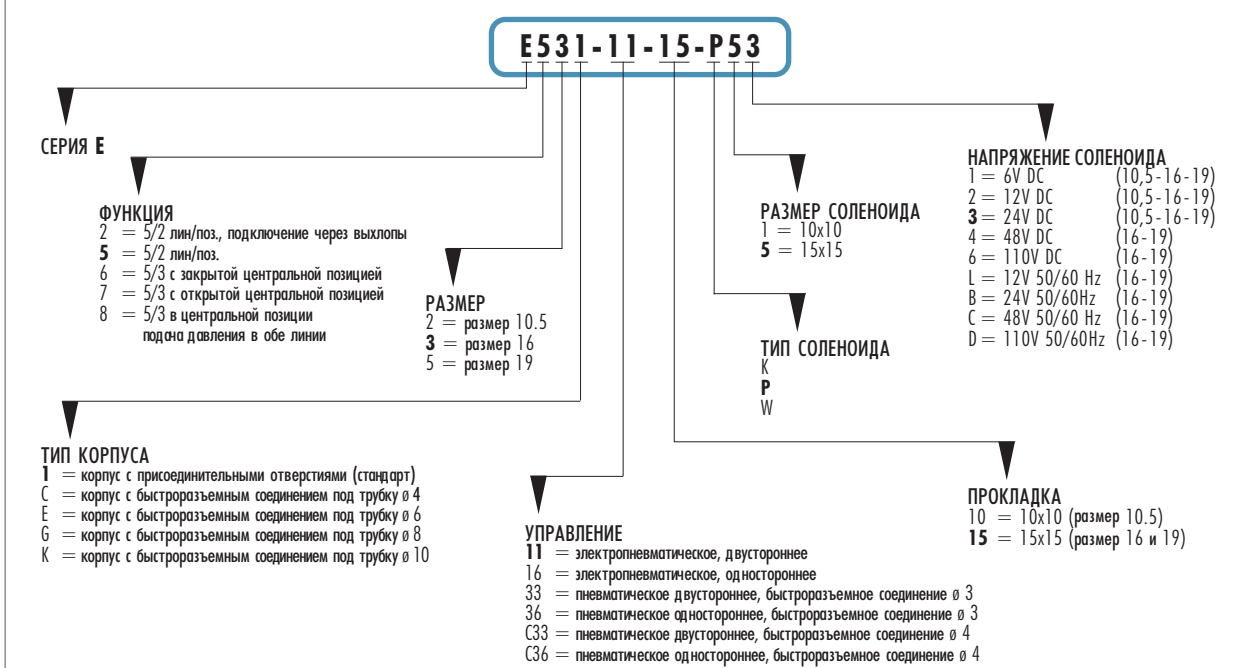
E531-11-15-P53

СЕРИЯ **E**

ФУНКЦИЯ
2 = 5/2 лин/поз., подключение через выхлопы
**5** = 5/2 лин/поз.
6 = 5/3 с закрытой центральной позицией
7 = 5/3 с открытой центральной позицией
8 = 5/3 в центральной позиции подача давления в обе линии

РАЗМЕР
2 = размер 10.5
**3** = размер 16
5 = размер 19

ТИП КОРПУСА
**1** = корпус с присоединительными отверстиями (стандарт)
C = корпус с быстроразъемным соединением под трубку ø 4
E = корпус с быстроразъемным соединением под трубку ø 6
G = корпус с быстроразъемным соединением под трубку ø 8
K = корпус с быстроразъемным соединением под трубку ø 10

УПРАВЛЕНИЕ
**11** = электропневматическое, двустороннее
16 = электропневматическое, одностороннее
33 = пневматическое двустороннее, быстроразъемное соединение ø 3
36 = пневматическое одностороннее, быстроразъемное соединение ø 3
C33 = пневматическое двустороннее, быстроразъемное соединение ø 4
C36 = пневматическое одностороннее, быстроразъемное соединение ø 4

РАЗМЕР СОЛЕНОИДА
1 = 10x10
**5** = 15x15

ТИП СОЛЕНОИДА
K
**P**
W

НАПРЯЖЕНИЕ СОЛЕНОИДА
1 = 6V DC (10,5-16-19)
2 = 12V DC (10,5-16-19)
**3** = 24V DC (10,5-16-19)
4 = 48V DC (16-19)
6 = 110V DC (16-19)
L = 12V 50/60 Hz (16-19)
B = 24V 50/60Hz (16-19)
C = 48V 50/60 Hz (16-19)
D = 110V 50/60Hz (16-19)

ПРОКЛАДКА
10 = 10x10 (размер 10.5)
**15** = 15x15 (размер 16 и 19)